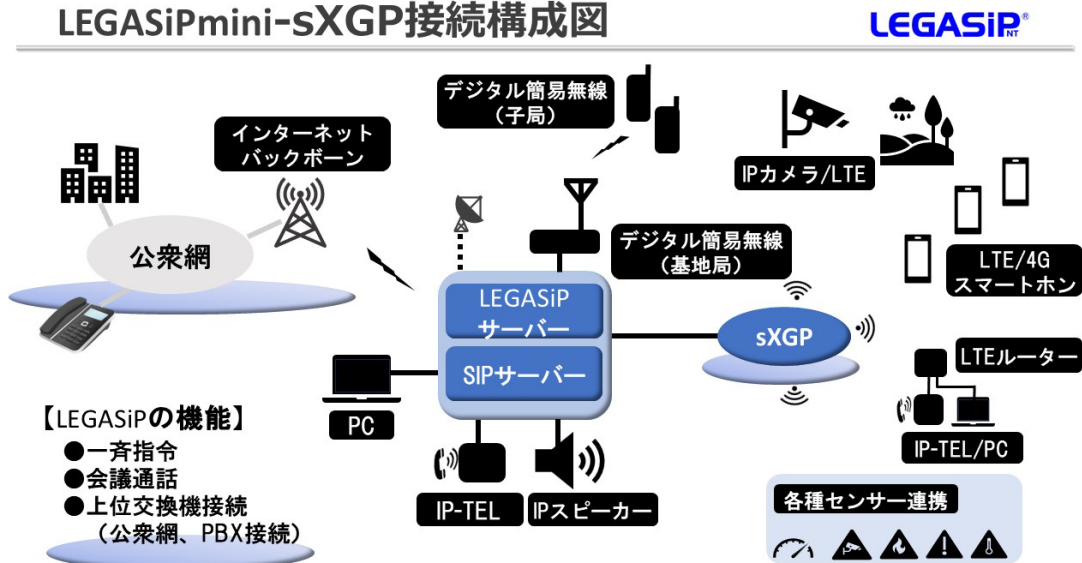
LEGASiPmini-sXGP接続構成図

LEGASiP NT

デジタル簡易無線
（子局）

インターネット
バックボーン

IPカメラ/LTE

公衆網

デジタル簡易無線
（基地局）

LTE/4G
スマートホン

LEGASiP
サーバー

sXGP

SIPサーバー

LTEルーター

【LEGASiPの機能】
●一斉指令
●会議通話
●上位交換機接続
（公衆網、PBX接続）

PC

IP-TEL/PC

IP-TEL

IPスピーカー

各種センサー連携